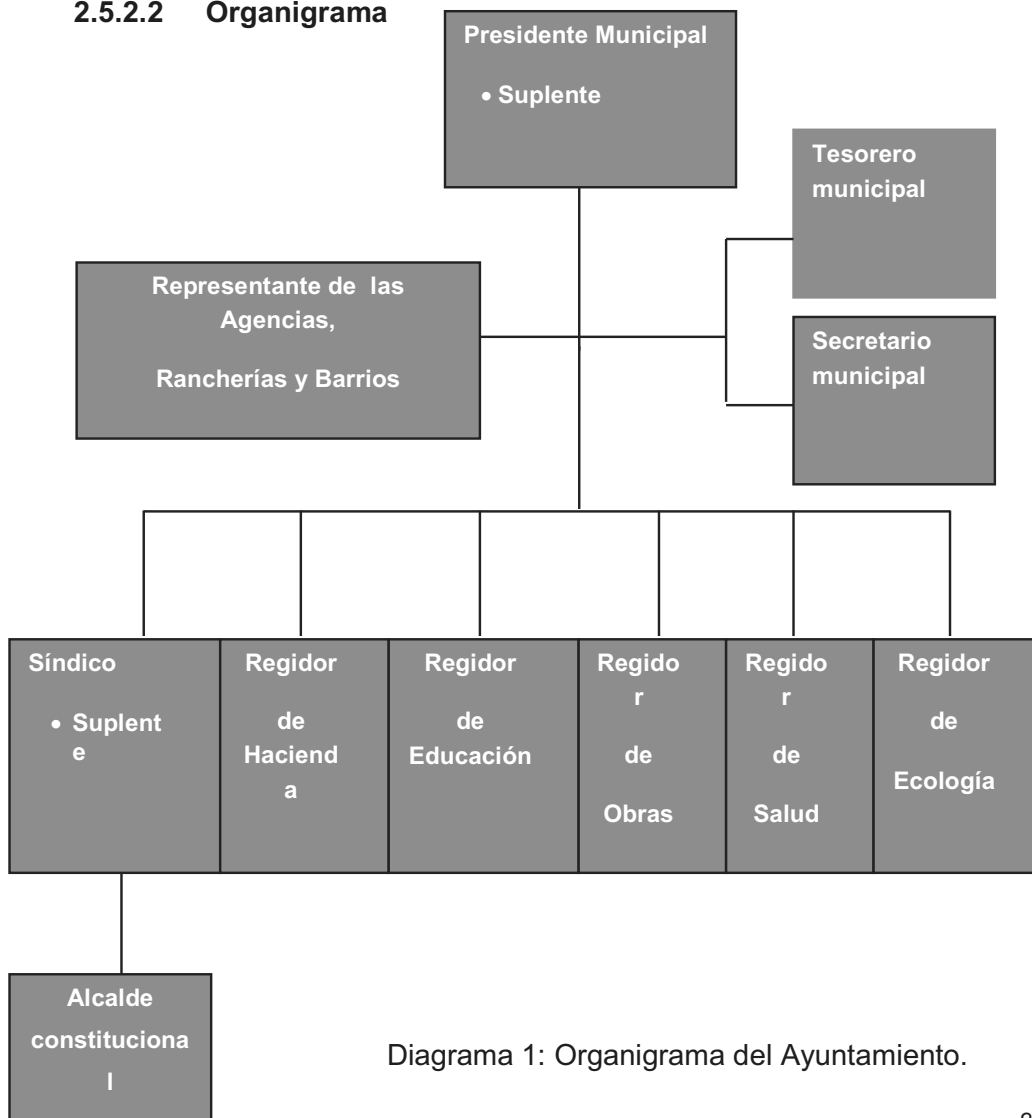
2.5.2.2 Organigrama

Presidente Municipal

• Suplente

Tesorero municipal

Representante de las Agencias,

Rancherías y Barrios

Secretario municipal

Síndico

• Suplente

Regidor de Hacienda

Regidor de Educación

Regidor de Obras

Regidor de Salud

Regidor de Ecología

Alcalde constitucional

Diagrama 1: Organigrama del Ayuntamiento.

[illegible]